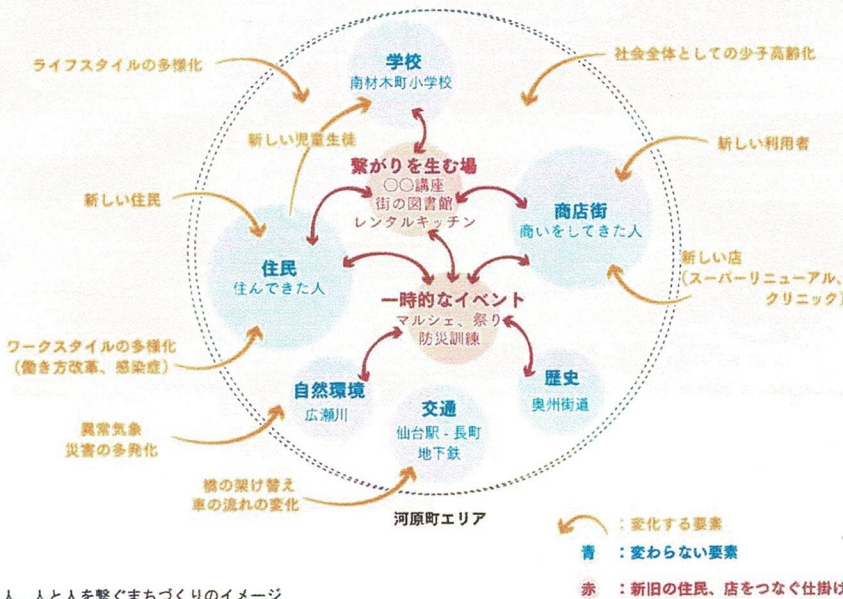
ライフスタイルの多様化

学校
南材木町小学校

社会全体としての少子高齢化

新しい児童生徒

新しい利用者

繋がりを生む場
○○講座
街の図書館
レンタルキッチン

新しい住民

商店街
商いをしてきた人

住民
住んできた人

新しい店
（スーパーリニューアル、
クリニック）

一時的なイベント
マルシェ、祭り
防災訓練

ワークスタイルの多様化
（働き方改革、感染症）

歴史
奥州街道

自然環境
広瀬川

交通
仙台駅 - 長町
地下鉄

異常気象
災害の多発化

橋の架け替え
車の流れの変化

河原町エリア

：変化する要素
青　：変わらない要素
赤　：新旧の住民、店をつなぐ仕掛け

人　人と人を繋ぐまちづくりのイメージ